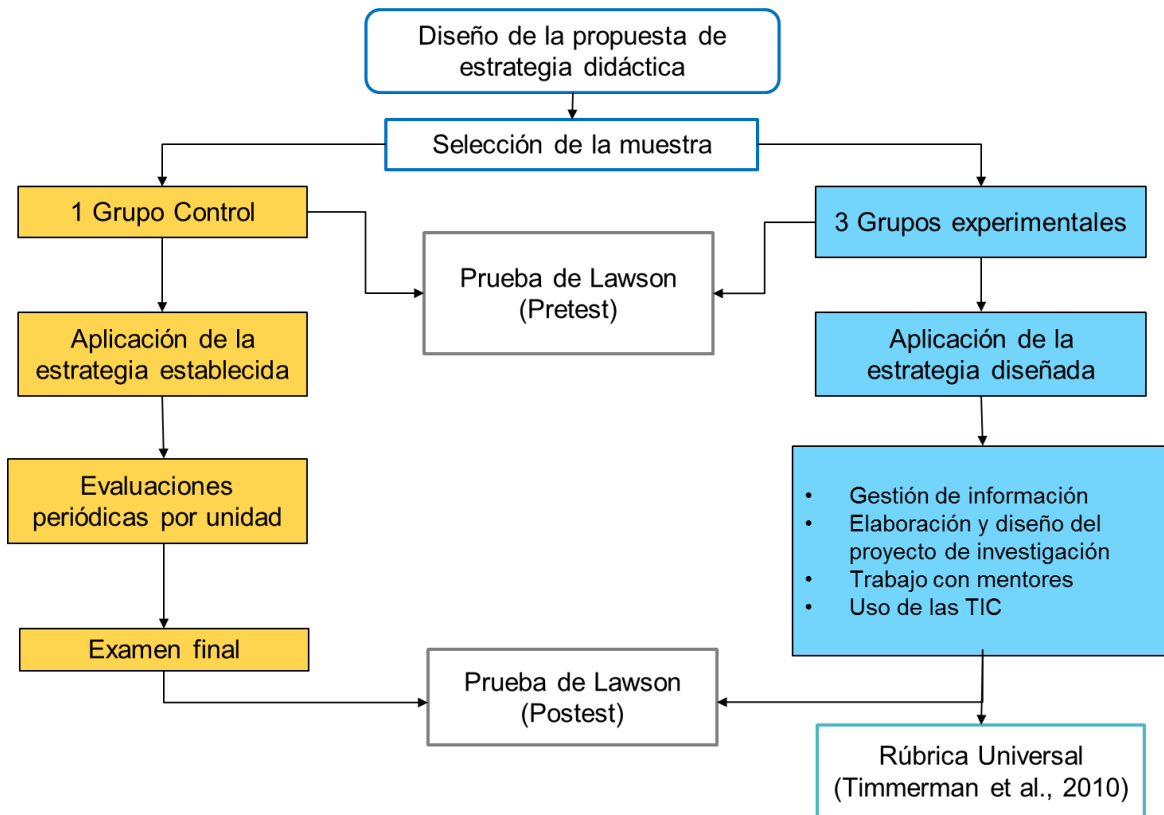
Diseño de la propuesta de estrategia didáctica

Selección de la muestra

1 Grupo Control

3 Grupos experimentales

Prueba de Lawson (Pretest)

Aplicación de la estrategia establecida

Aplicación de la estrategia diseñada

Evaluaciones periódicas por unidad

- Gestión de información
- Elaboración y diseño del proyecto de investigación
- Trabajo con mentores
- Uso de las TIC

Examen final

Prueba de Lawson (Postest)

Rúbrica Universal (Timmerman et al., 2010)